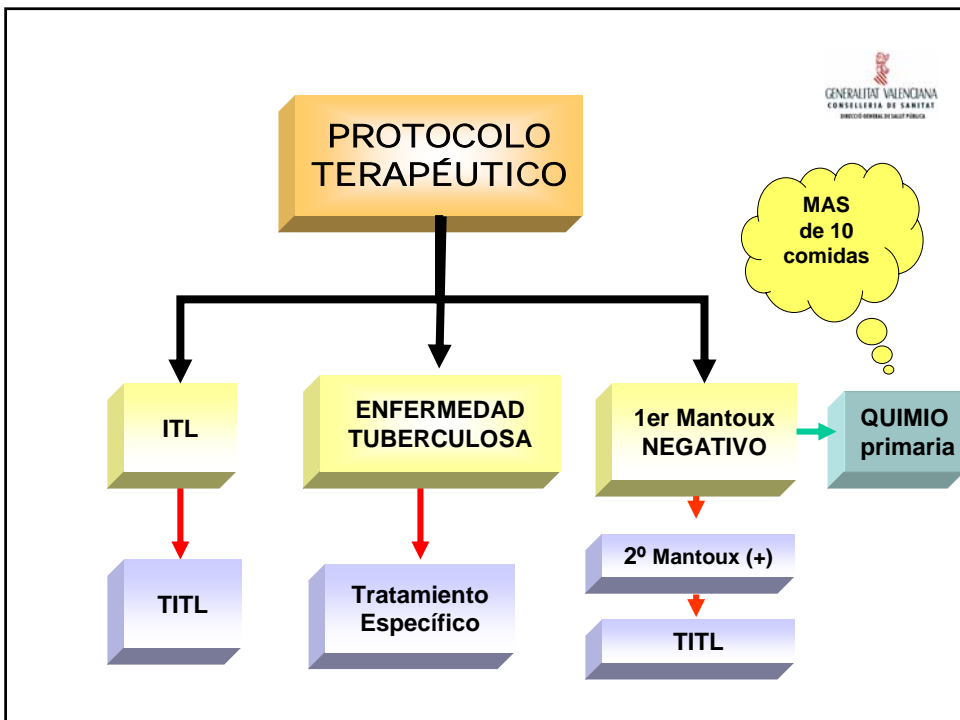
GENERALITAT VALENCIANA
CONSELLERIA DE SANITAT
DIRECCIÓ GENERAL DE SALUT PÚBLICA

PROTOCOLO TERAPÉUTICO

MAS de 10 comidas

ITL

ENFERMEDAD TUBERCULOSA

1er Mantoux NEGATIVO

QUIMIO primaria

TITL

Tratamiento Específico

2º Mantoux (+)

TITL